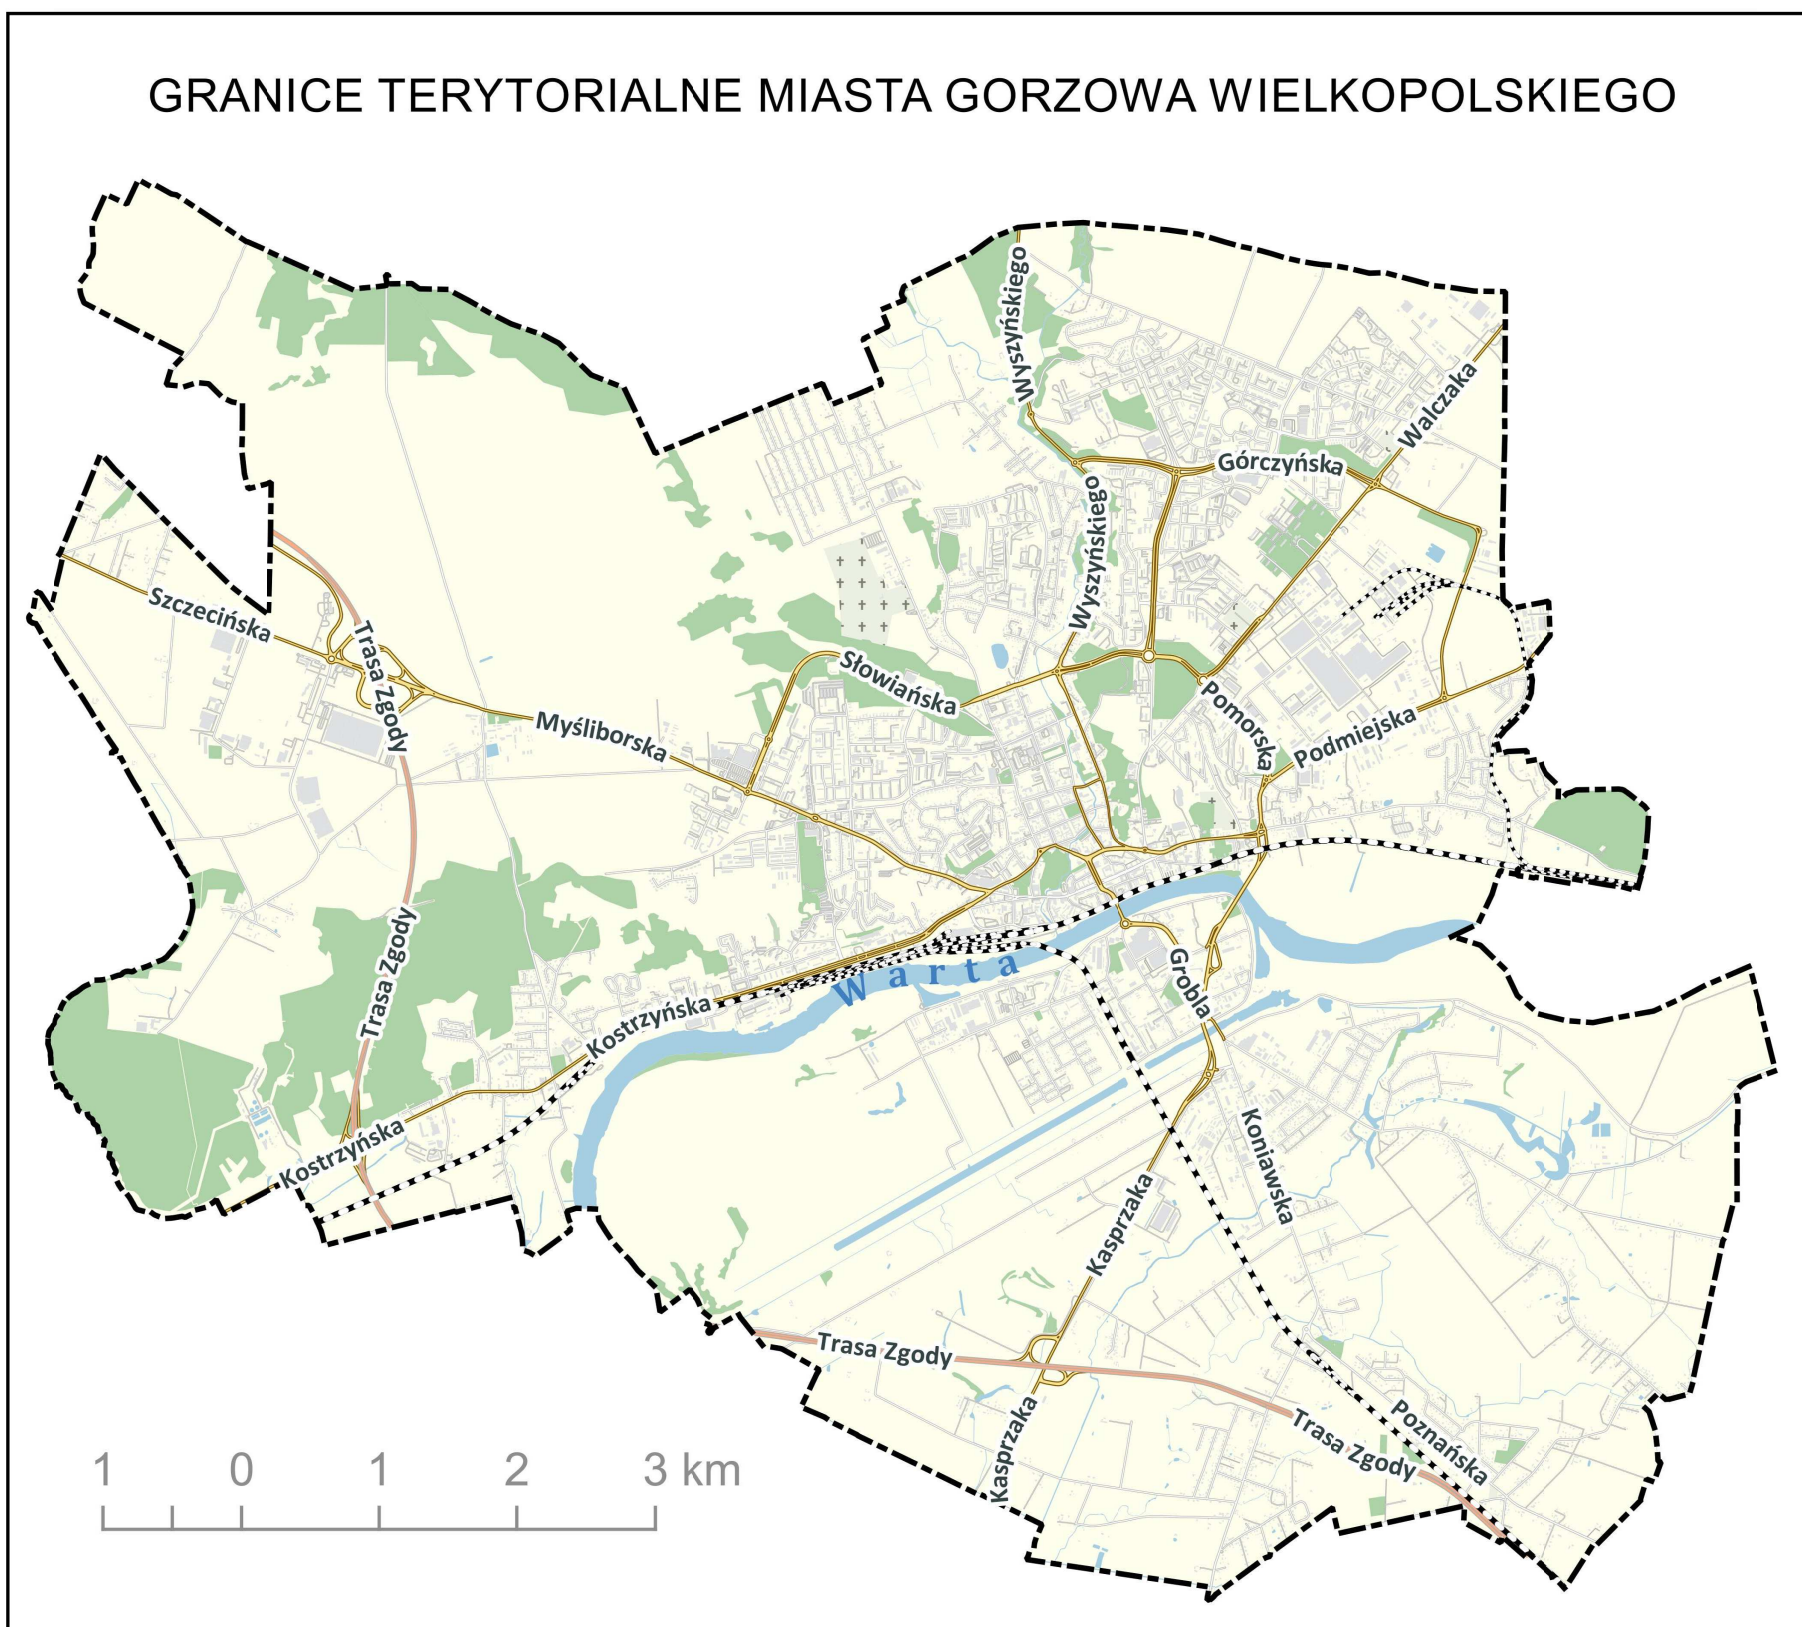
GRANICE TERYTORIALNE MIASTA GORZOWA WIELKOPOLSKIEGO

Wyszyńskiego
Walczaka
Górczyńska
Wyszyńskiego
Szczecińska
Trasa Zgody
Słowiańska
Myśliborska
Pomorska
Podmiejska
Trasa Zgody
Warta
Grobla
Kostrzyńska
Kostrzyńska
Kostrzyńska
Koniawska
Kasprzaka
Trasa Zgody
Kasprzaka
Poznańska
Trasa Zgody

1 0 1 2 3 km